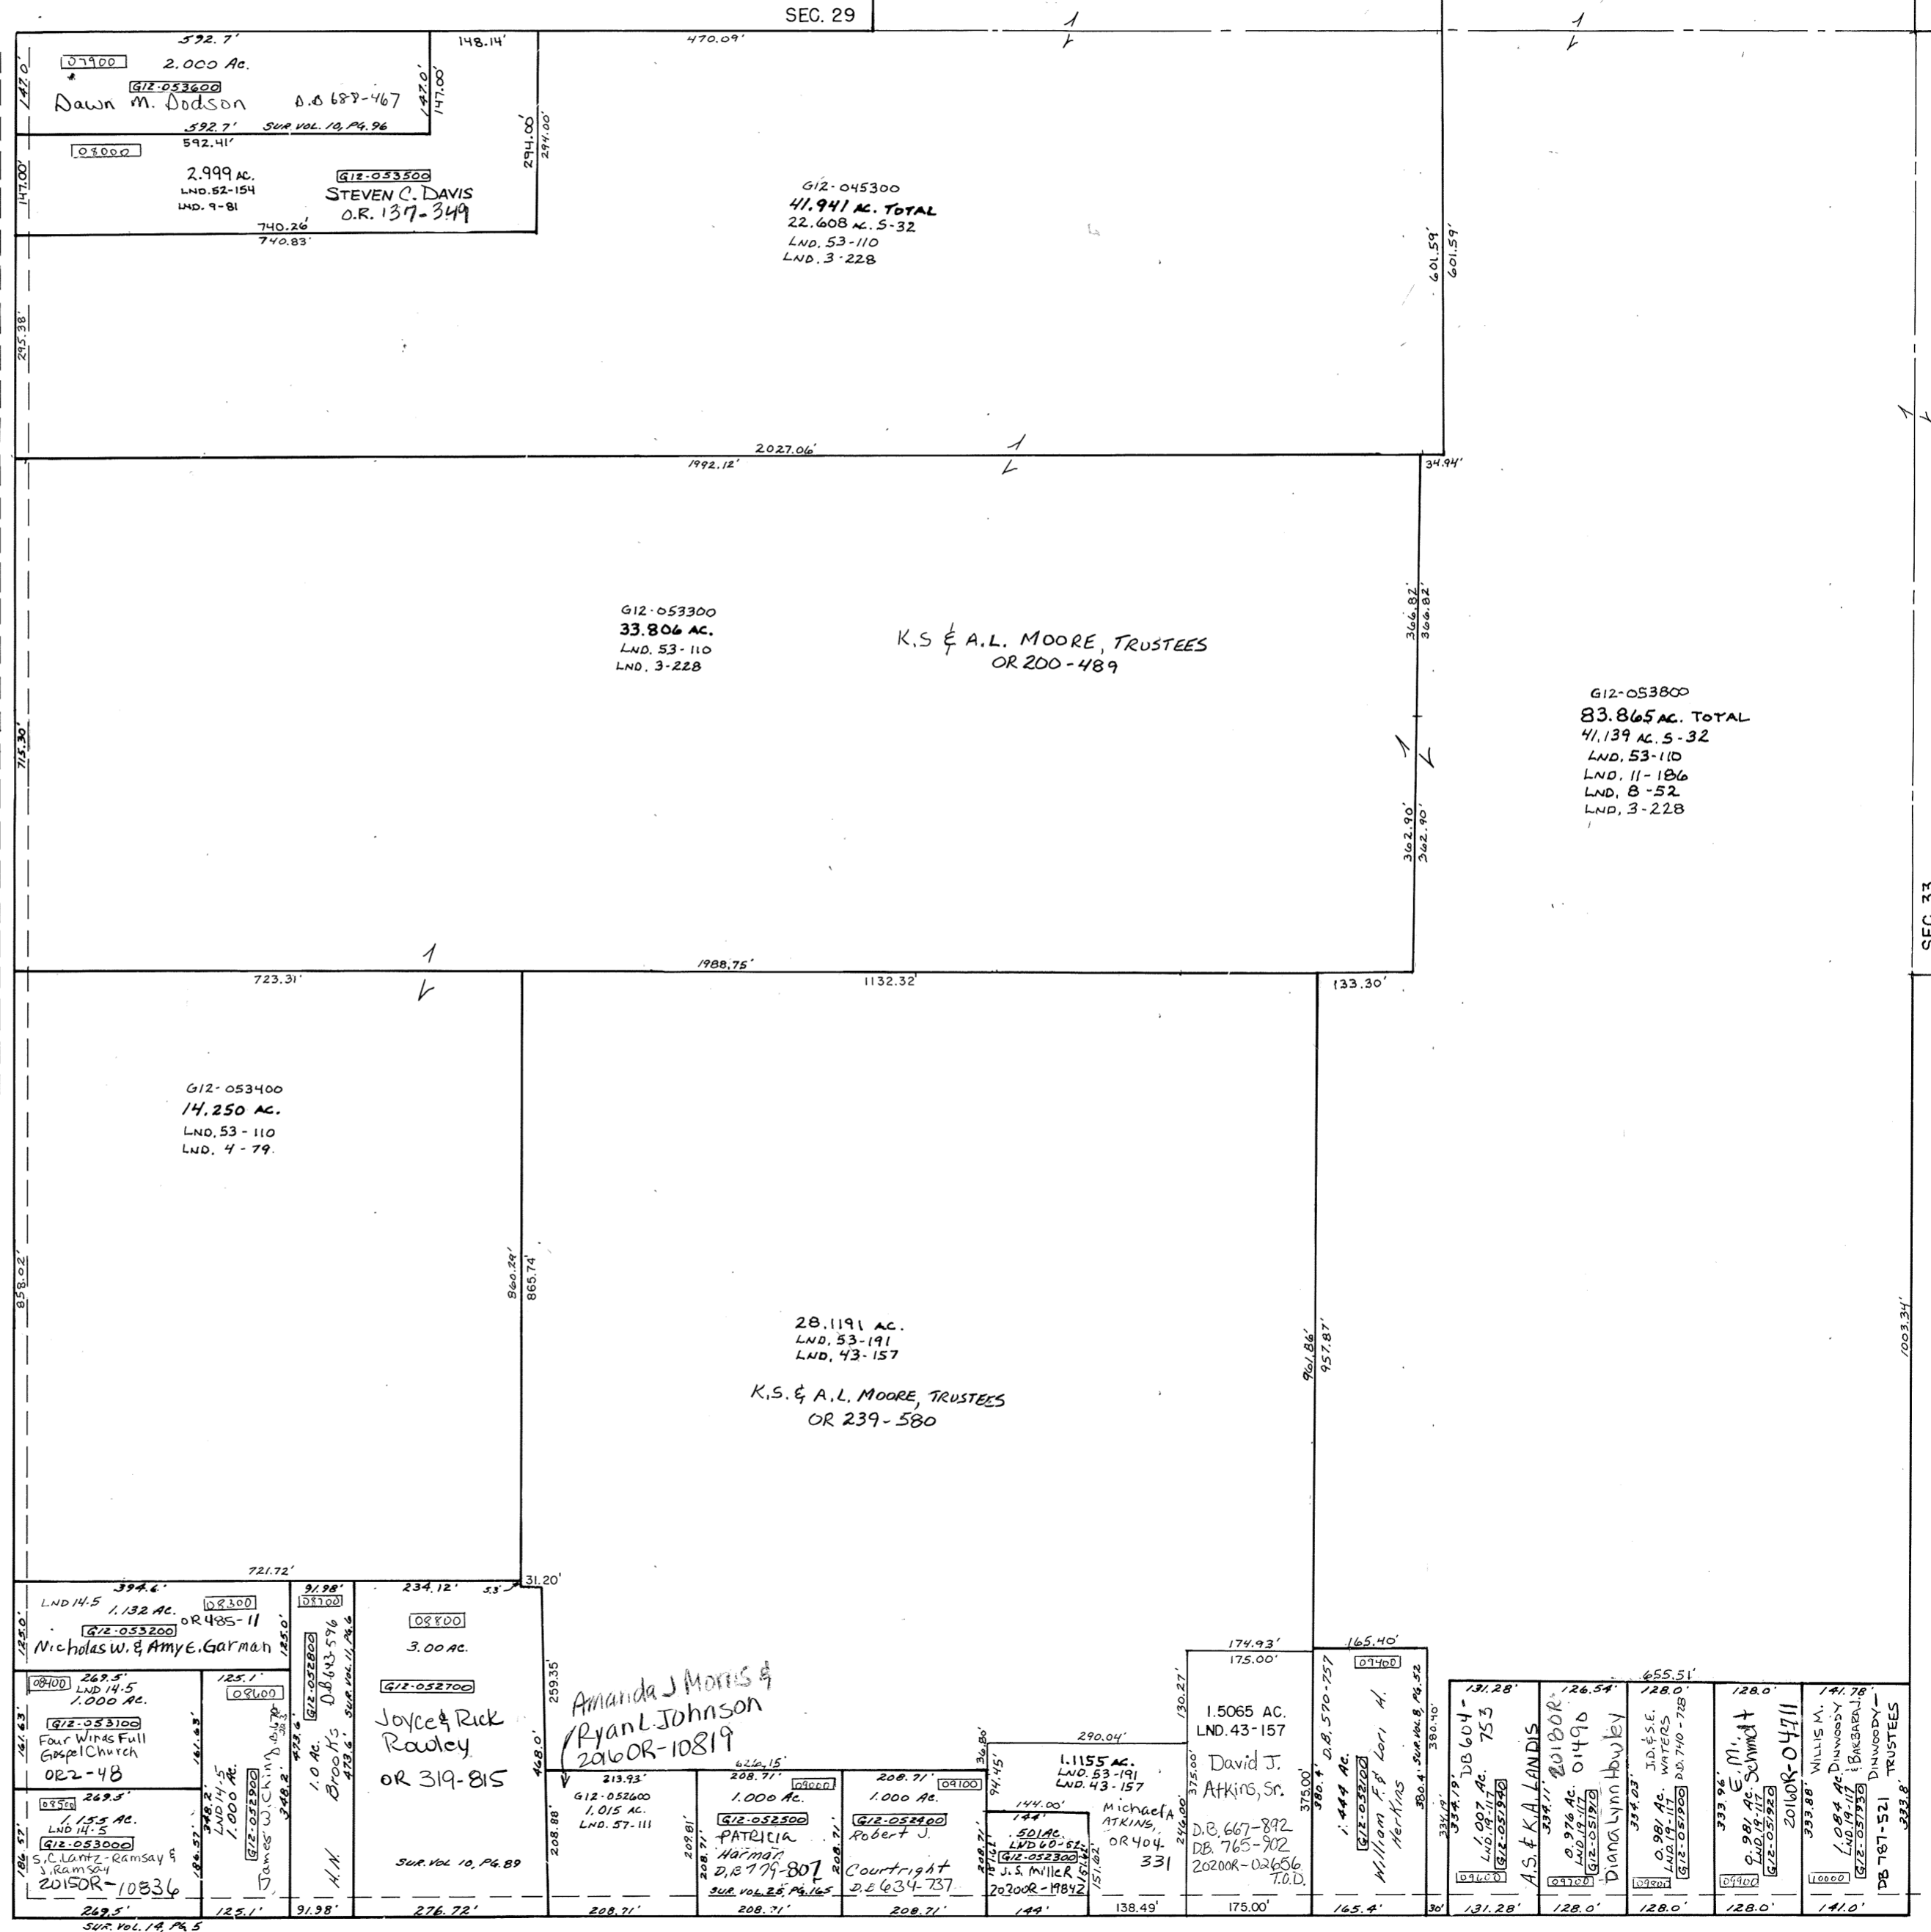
SEC. 29

592.7'
148.14'
470.09'
07900
2.000 Ac.
G12-053600
Dawn M. Dodson D.B 688-467
147.0'
147.00'
592.7' SUR. VOL. 10, PG. 96
592.41'
08000
2.999 AC.
LND.52-154
LND. 9-81
G12-053500
STEVEN C. DAVIS
O.R. 137-349
294.00'
294.00'
740.26'
740.83'
147.00'
295.38'

G12-045300
41.941 AC. TOTAL
22.608 AC. S-32
LND. 53-110
LND. 3-228

601.59'
601.59'

2027.06'
1992.12'
34.94'

G12-053300
33.806 AC.
LND. 53-110
LND. 3-228

K.S & A.L. MOORE, TRUSTEES
OR 200-489

366.82'
366.82'
362.90'
362.90'

715.30'

G12-053800
83.865 AC. TOTAL
41.139 AC. S-32
LND. 53-110
LND. 11-186
LND. 8-52
LND. 3-228

SEC. 33

1988.75'
723.31'
1132.32'
133.30'

G12-053400
14.250 AC.
LND. 53-110
LND. 4-79.

858.02'
960.24'
865.74'

28.1191 AC.
LND. 53-191
LND. 43-157

K.S. & A.L. MOORE, TRUSTEES
OR 239-580

961.86'
957.87'
1003.34'

721.72'
31.20'
394.6'
LND 14.5
1.132 AC.
08300
OR 485-11
G12-053200
Nicholas W. & Amy E. Garman
125.0'
125.0'
91.98'
08700
234.12'
3.3'
08800
3.00 AC.
G12-052800
D.B 643-596
SUR. VOL. 11, PG. 6
473.6'
473.6'
1.0 AC.
Brooks
H.N.
08400
269.5'
LND 14.5
1.000 AC.
G12-053100
Four Winds Full Gospel Church
OR 2-48
161.63'
161.63'
125.1'
08600
LND 14.5
1.000 AC.
G12-052900
James W. King D.B. 670-283
348.2'
348.2'
269.5'
08500
1.155 AC.
LND 14.5
G12-053000
S.C. Lantz-Ramsay & J. Ramsay
2015OR-10536
186.57'
186.57'
269.5'
SUR. VOL. 14, PG. 5
125.1'
91.98'
G12-052700
Joyce & Rick Rowley
OR 319-815
SUR. VOL. 10, PG. 89
276.72'
259.35
468.0'
Amanda J Morris & Ryan L Johnson
2016OR-10819
213.93'
626.15'
G12-052600
1.015 AC.
LND. 57-111
208.88'
208.71'
208.71'
09000
1.000 AC.
G12-052500
PATRICIA Harman
D.B 779-807
SUR. VOL. 25, PG. 165
208.81'
208.71'
208.71'
09100
1.000 AC.
G12-052400
Robert J. Courtright
D.B 634-737
208.71'
208.71'
36.80'
94.45'
290.04'
144.00'
1.1155 AC.
LND. 53-191
LND. 43-157
.501 AC.
LND 60-52
G12-052300
J.S. Miller
2020OR-19842
144'
144'
151.62'
Michael A ATKINS, OR 404-331
138.49'
130.27'
174.93'
175.00'
1.5065 AC.
LND. 43-157
David J. Atkins, Sr.
D.B. 667-892
D.B. 765-902
2020OR-02656 T.O.D.
375.00'
375.00'
246.00'
175.00'
165.40'
09400
D.B. 570-757
1.444 AC.
G12-053200
William F. & Lori A. Herkins
SUR. VOL. 8, PG. 52
380.4'
380.4'
380.40'
165.4'
30'
655.51'
131.28'
DB 604-753
1.007 AC.
LND. 19-117
G12-051940
A.S. & K.A. LANDIS
334.9'
334.11'
09600
131.28'
126.54'
2018OR-01490
0.976 AC.
LND. 19-117
G12-051910
Diana Lynn Howley
09700
128.0'
128.0'
J.D. & S.E. WATERS
D.B. 740-728
0.981 AC.
LND. 19-117
G12-051900
334.03'
09800
128.0'
128.0'
E.M. Schmidt
0.981 AC.
LND. 19-117
G12-051920
2016OR-04711
333.96'
09900
128.0'
141.78'
WILLIS M. DINWOODY & BARBARA J. DINWOODY - TRUSTEES
1.084 AC.
LND. 19-117
G12-051930
DB 787-521
333.88'
333.8'
10000
141.0'